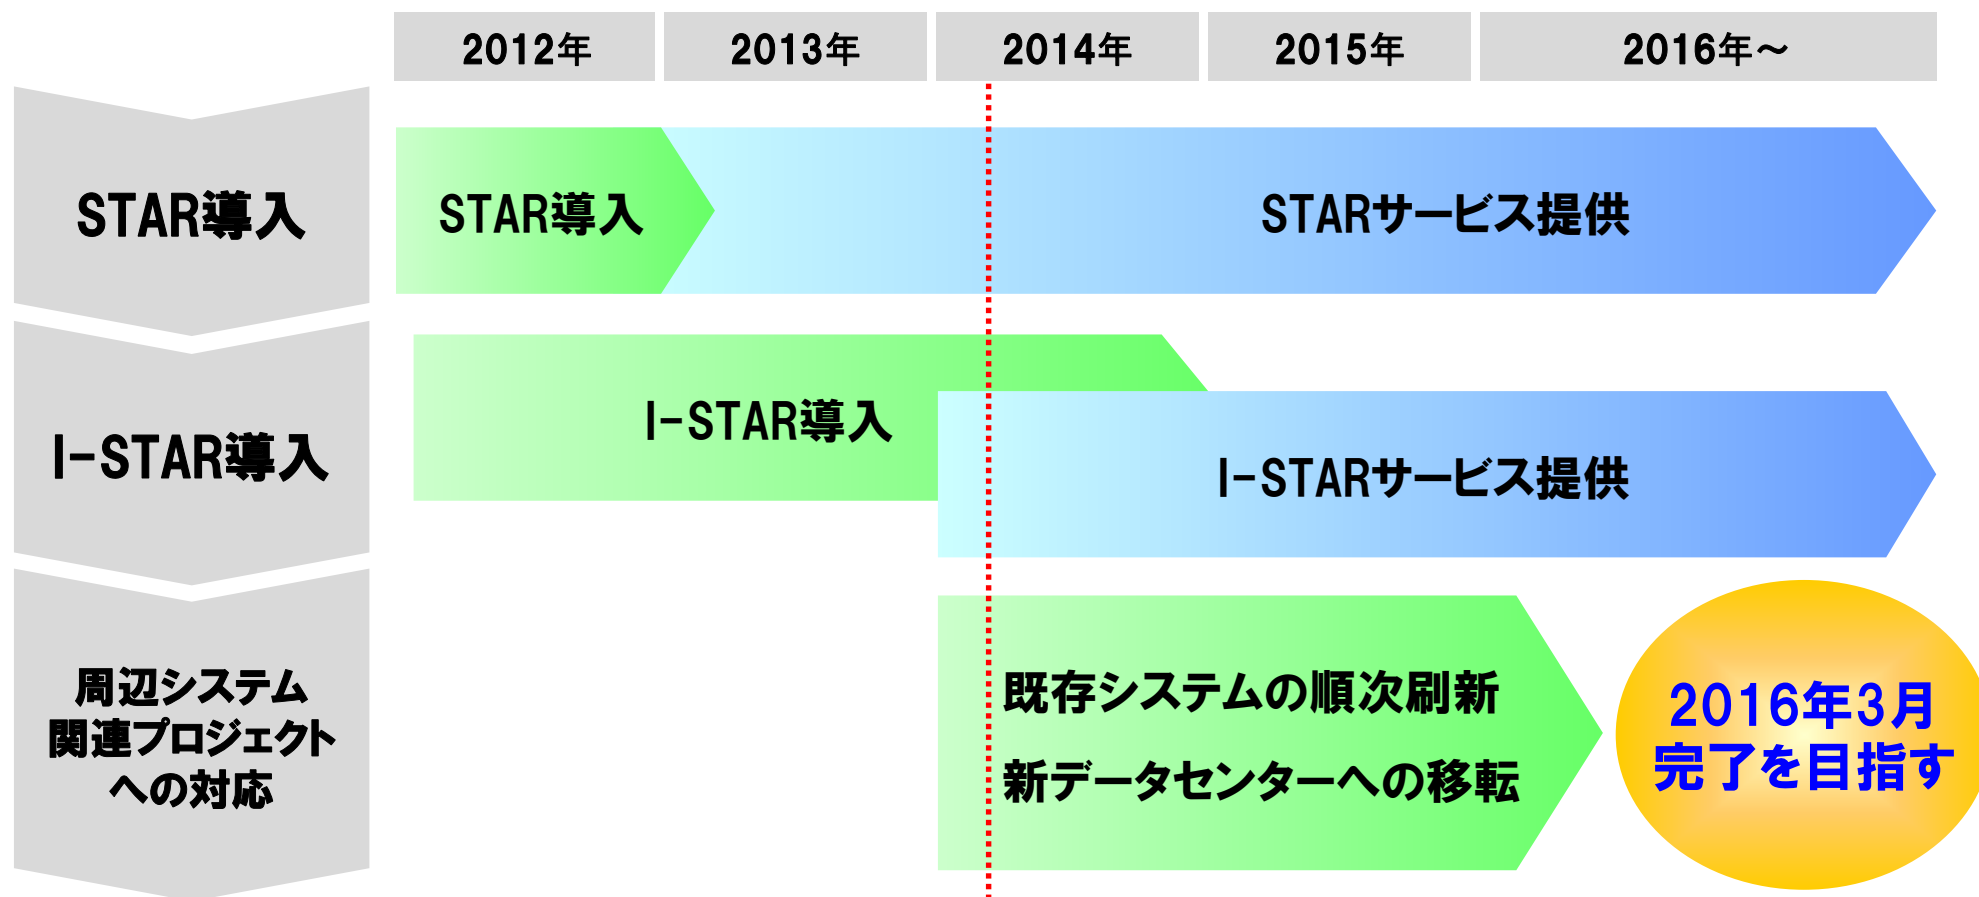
| 2012年 | 2013年 | 2014年 | 2015年 | 2016年～ |
|---|---|---|---|---|

STAR導入

STAR導入

STARサービス提供

I-STAR導入

I-STAR導入

I-STARサービス提供

周辺システム
関連プロジェクト
への対応

既存システムの順次刷新

新データセンターへの移転

2016年3月
完了を目指す